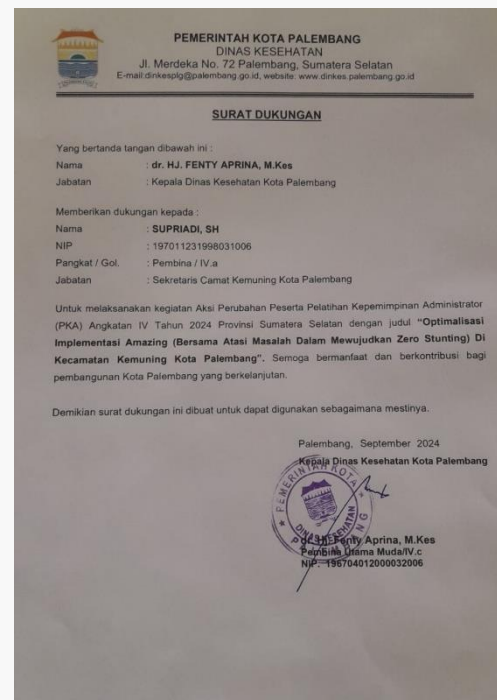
PEMERINTAH KOTA PALEMBANG
DINAS KESEHATAN
Jl. Merdeka No. 72 Palembang, Sumatera Selatan
E-mail:dinkesplg@palembang.go.id, website: www.dinkes.palembang.go.id

SURAT DUKUNGAN

Yang bertanda tangan dibawah ini :
Nama : dr. HJ. FENTY APRINA, M.Kes
Jabatan : Kepala Dinas Kesehatan Kota Palembang

Memberikan dukungan kepada :
Nama : SUPRIADI, SH
NIP : 197011231998031006
Pangkat / Gol. : Pembina / IV.a
Jabatan : Sekretaris Camat Kemuning Kota Palembang

Untuk melaksanakan kegiatan Aksi Perubahan Peserta Pelatihan Kepemimpinan Administrator (PKA) Angkatan IV Tahun 2024 Provinsi Sumatera Selatan dengan judul "Optimalisasi Implementasi Amazing (Bersama Atasi Masalah Dalam Mewujudkan Zero Stunting) Di Kecamatan Kemuning Kota Palembang". Semoga bermanfaat dan berkontribusi bagi pembangunan Kota Palembang yang berkelanjutan.

Demikian surat dukungan ini dibuat untuk dapat digunakan sebagaimana mestinya.

Palembang, September 2024
Kepala Dinas Kesehatan Kota Palembang

PEMERINTAH KOTA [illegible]

dr. Hj. Fenty Aprina, M.Kes
Pembina Utama Muda/IV.c
NIP. 196704012000032006